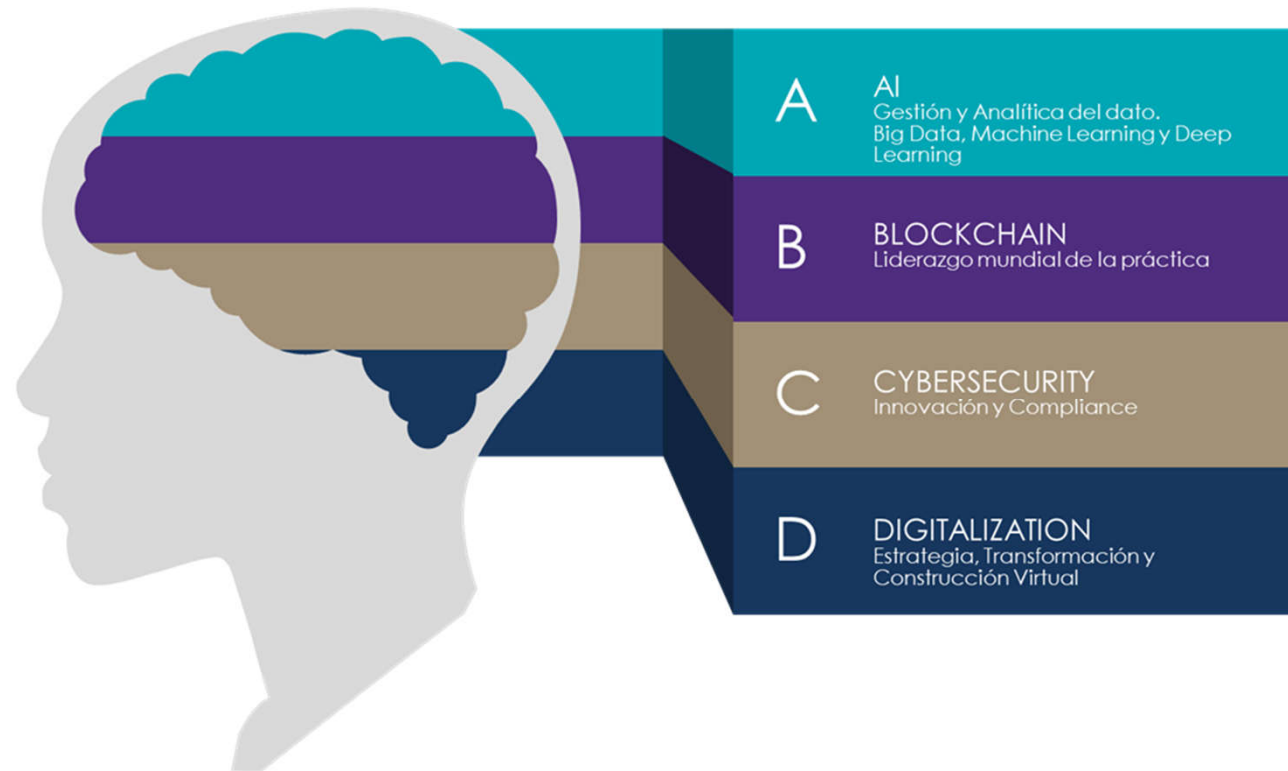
A
AI
Gestión y Analítica del dato.
Big Data, Machine Learning y Deep Learning

B
BLOCKCHAIN
Liderazgo mundial de la práctica

C
CYBERSECURITY
Innovación y Compliance

D
DIGITALIZATION
Estrategia, Transformación y Construcción Virtual